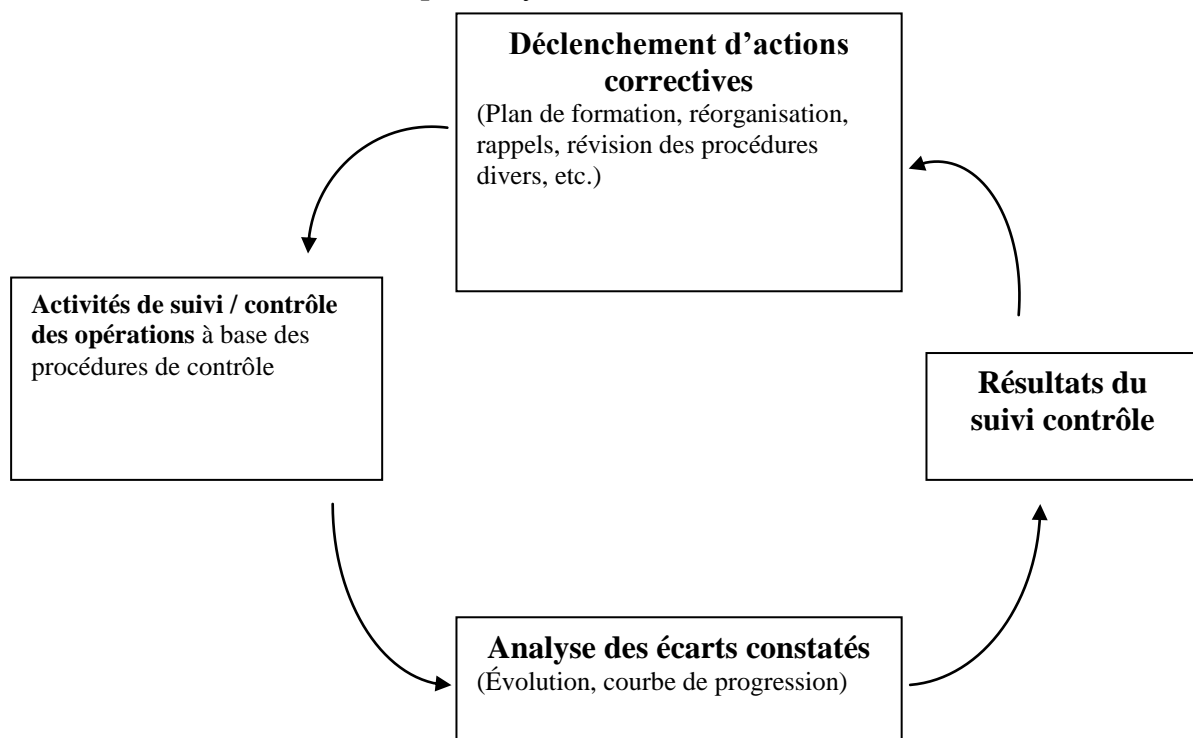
**Déclenchement d’actions correctives**
(Plan de formation, réorganisation, rappels, révision des procédures divers, etc.)

**Activités de suivi / contrôle des opérations** à base des procédures de contrôle

**Résultats du suivi contrôle**

**Analyse des écarts constatés**
(Évolution, courbe de progression)